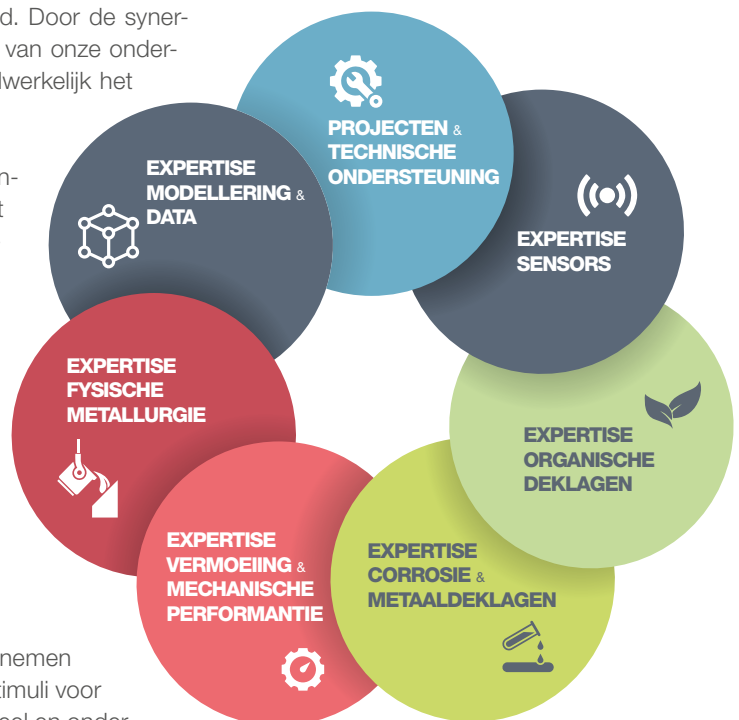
d. Door de syner- van onze onder- lwerkelijk het

n- t

PROJECTEN & TECHNISCHE ONDERSTEUNING

EXPERTISE MODELLERING & DATA

EXPERTISE SENSORS

EXPERTISE FYSISCHE METALLURGIE

EXPERTISE ORGANISCHE DEKLAGEN

EXPERTISE VERMOEIING & MECHANISCHE PERFORMANTIE

EXPERTISE CORROSIE & METAALDEKLAGEN

nemen timuli voor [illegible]